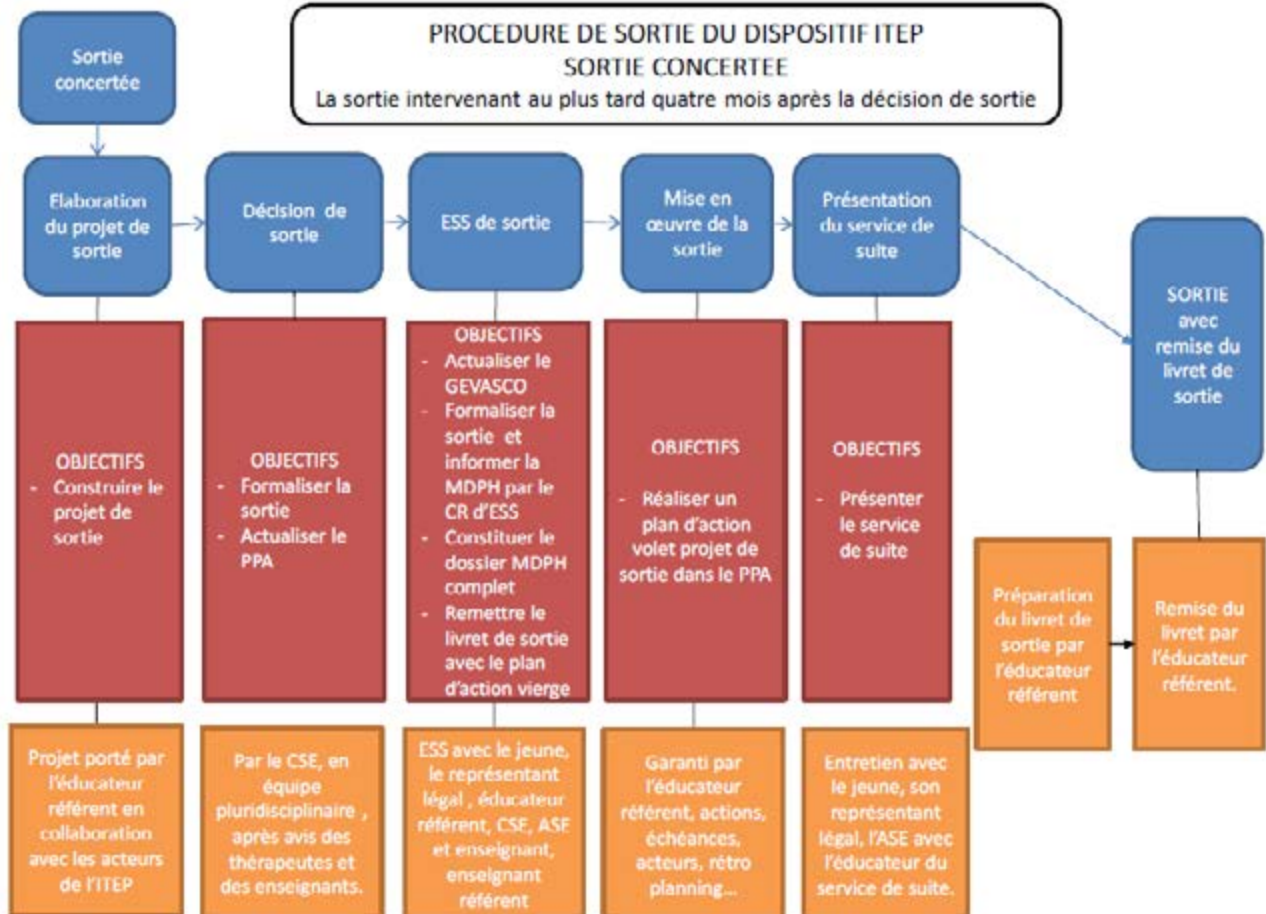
PROCEDURE DE SORTIE DU DISPOSITIF ITEP
SORTIE CONCERTEE
La sortie intervenant au plus tard quatre mois après la décision de sortie

Sortie concertée

Elaboration du projet de sortie

OBJECTIFS
- Construire le projet de sortie

Projet porté par l'éducateur référent en collaboration avec les acteurs de l'ITEP

Décision de sortie

OBJECTIFS
- Formaliser la sortie
- Actualiser le PPA

Par le CSE, en équipe pluridisciplinaire , après avis des thérapeutes et des enseignants.

ESS de sortie

OBJECTIFS
- Actualiser le GEVASCO
- Formaliser la sortie et informer la MDPH par le CR d'ESS
- Constituer le dossier MDPH complet
- Remettre le livret de sortie avec le plan d'action vierge

ESS avec le jeune, le représentant légal , éducateur référent, CSE, ASE et enseignant, enseignant référent

Mise en œuvre de la sortie

OBJECTIFS
- Réaliser un plan d'action volet projet de sortie dans le PPA

Garanti par l'éducateur référent, actions, échéances, acteurs, rétro planning…

Présentation du service de suite

OBJECTIFS
- Présenter le service de suite

Entretien avec le jeune, son représentant légal, l'ASE avec l'éducateur du service de suite.

SORTIE avec remise du livret de sortie

Préparation du livret de sortie par l'éducateur référent

Remise du livret par l'éducateur référent.